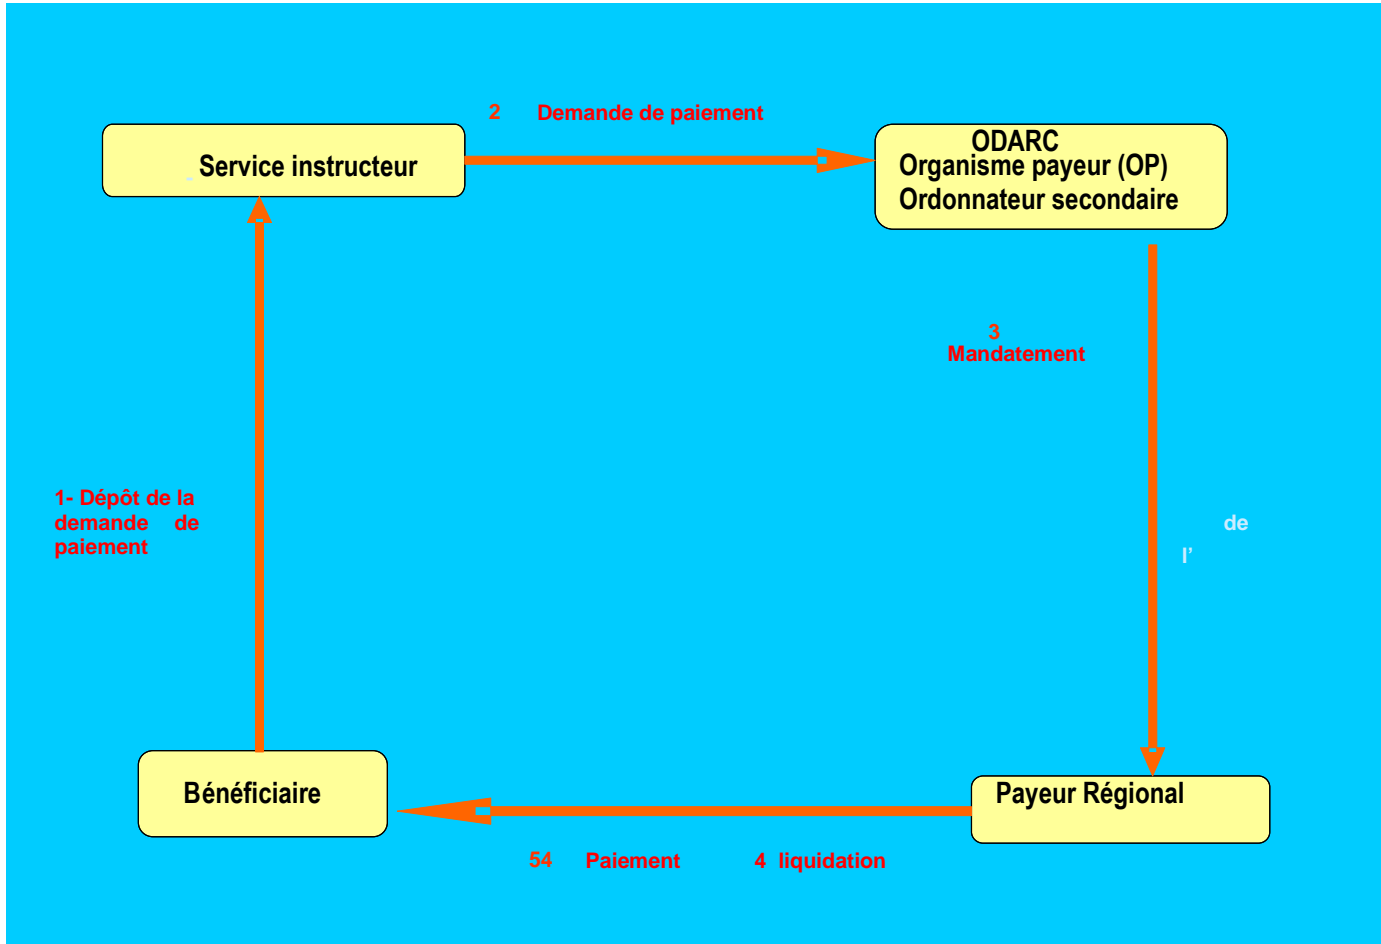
2 Demande de paiement

Service instructeur

ODARC
Organisme payeur (OP)
Ordonnateur secondaire

3
Mandatement

de
l'

1- Dépôt de la demande de paiement

Bénéficiaire

Payeur Régional

54 Paiement 4 liquidation